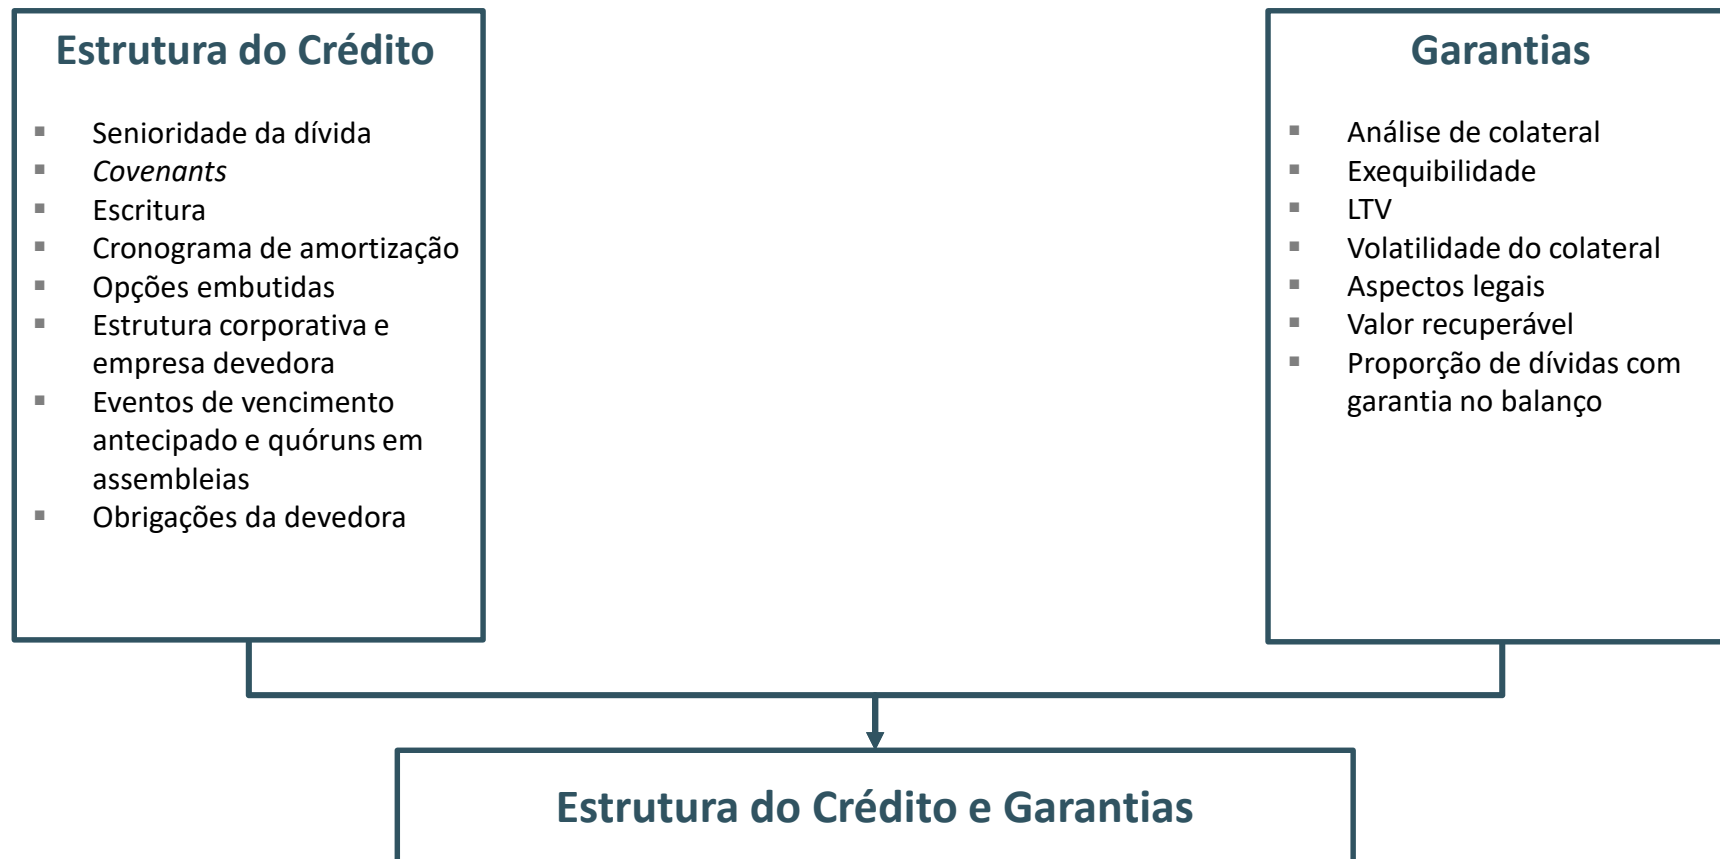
Estrutura do Crédito

- Senioridade da dívida
- *Covenants*
- Escritura
- Cronograma de amortização
- Opções embutidas
- Estrutura corporativa e empresa devedora
- Eventos de vencimento antecipado e quóruns em assembleias
- Obrigações da devedora

Garantias

- Análise de colateral
- Exequibilidade
- LTV
- Volatilidade do colateral
- Aspectos legais
- Valor recuperável
- Proporção de dívidas com garantia no balanço

Estrutura do Crédito e Garantias